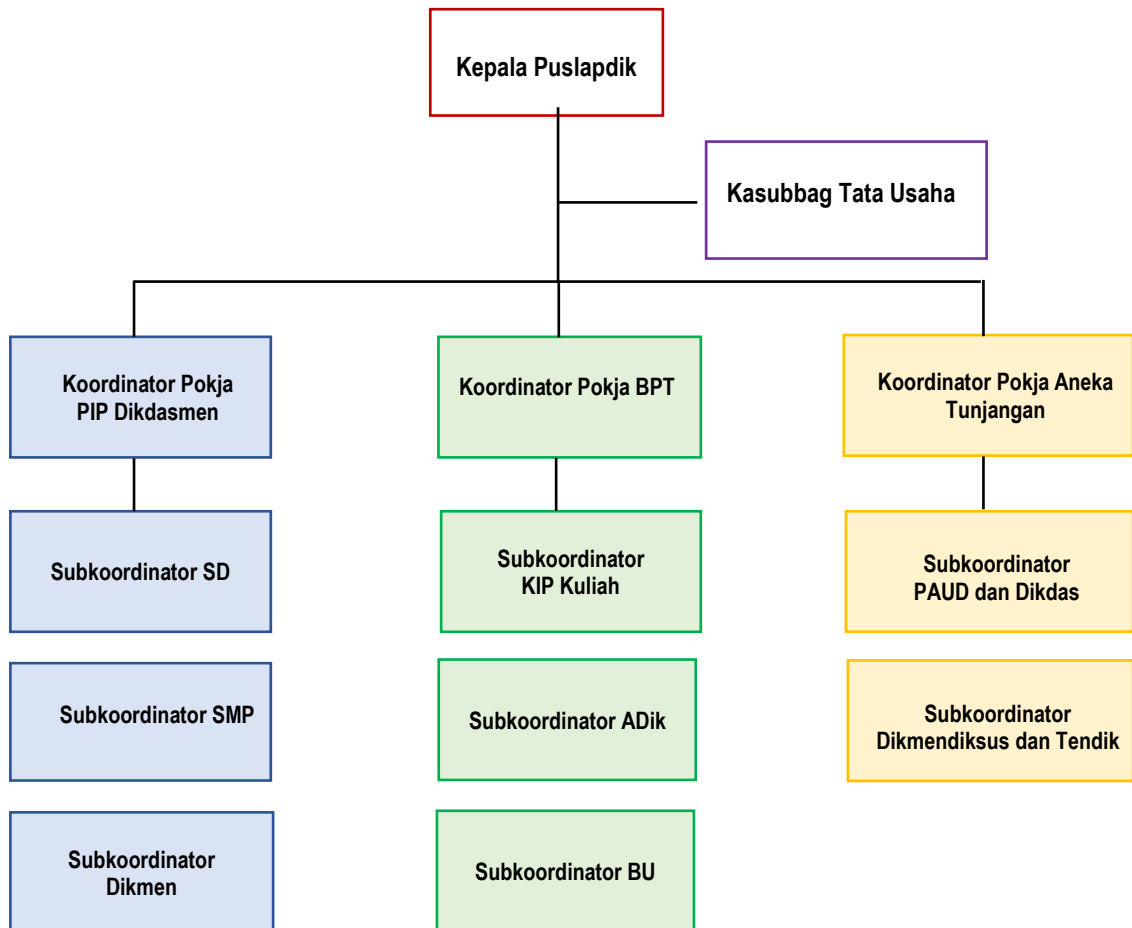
Kepala Puslapdik

Kasubbag Tata Usaha

Koordinator Pokja PIP Dikdasmen

Subkoordinator SD

Subkoordinator SMP

Subkoordinator Dikmen

Koordinator Pokja BPT

Subkoordinator KIP Kuliah

Subkoordinator ADik

Subkoordinator BU

Koordinator Pokja Aneka Tunjangan

Subkoordinator PAUD dan Dikdas

Subkoordinator Dikmendiksus dan Tendik